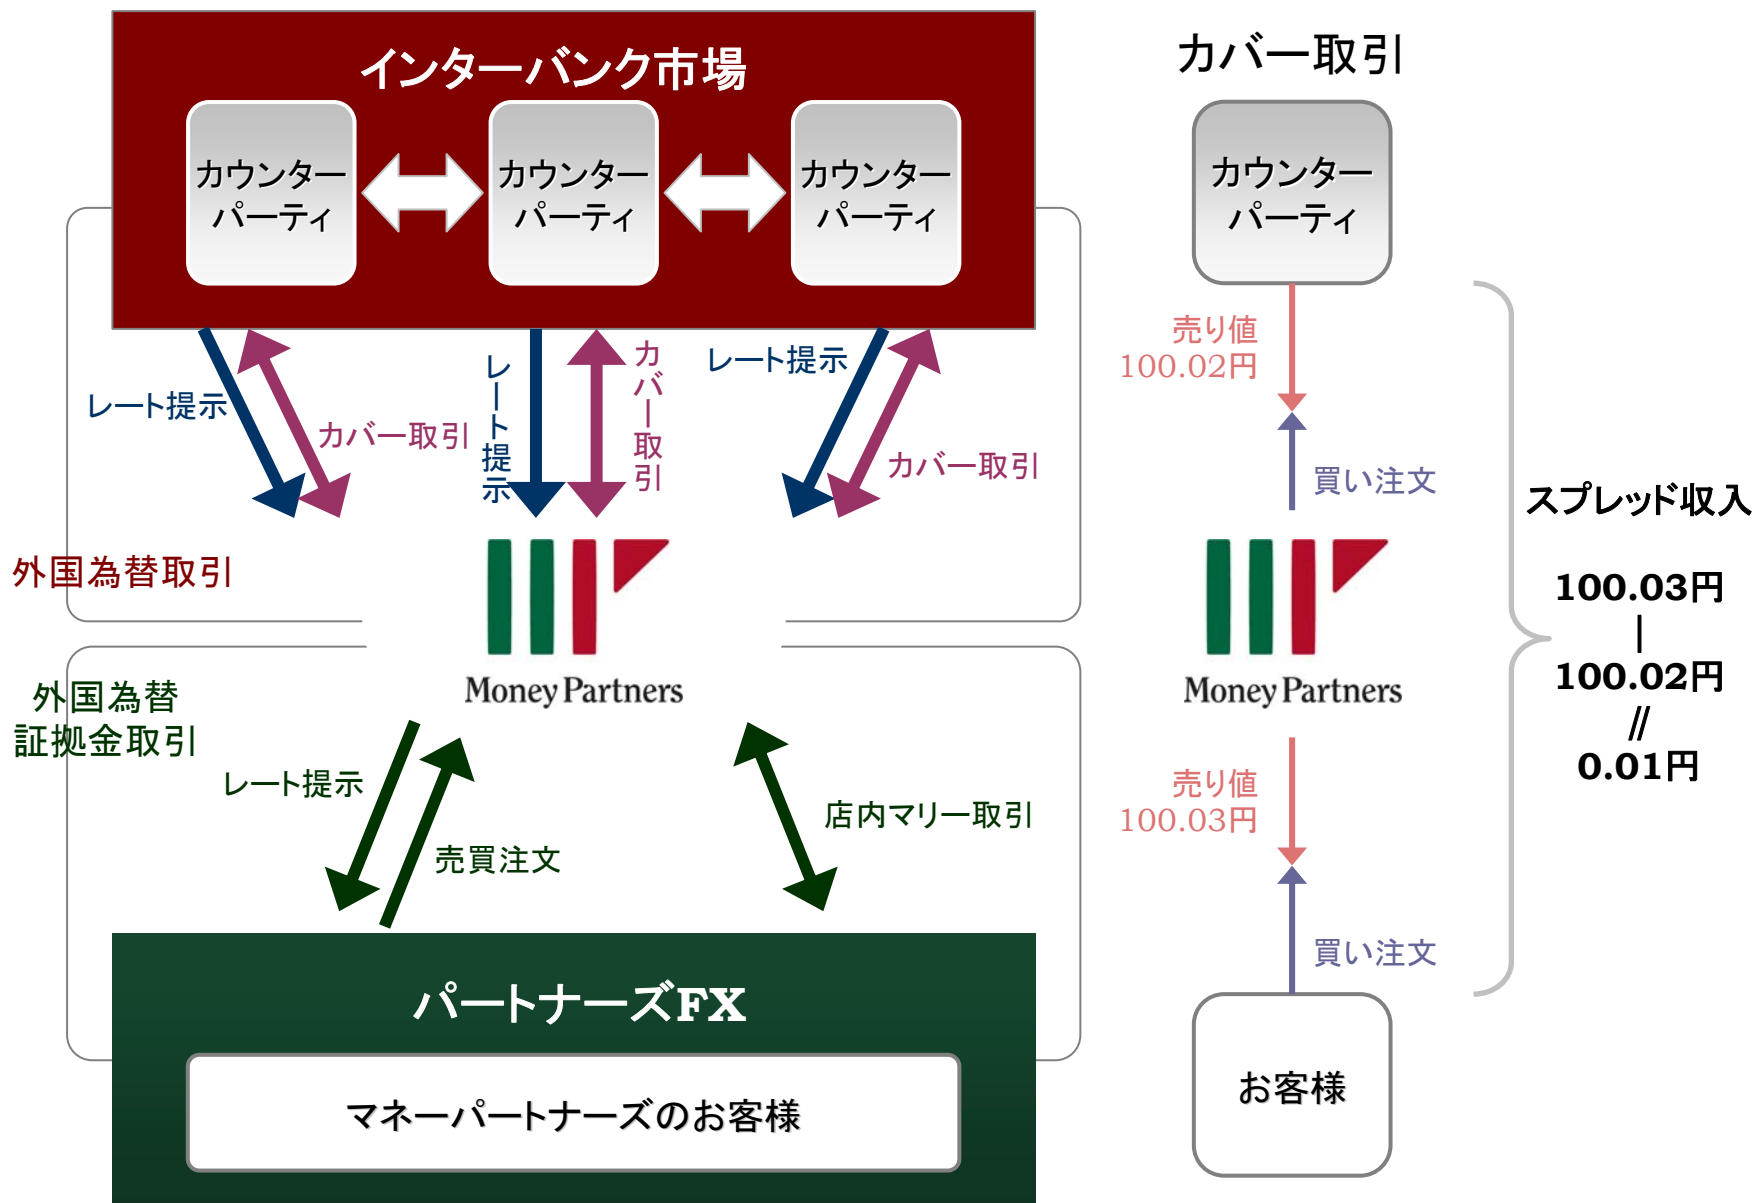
インターバンク市場

カウンターパーティ

カウンターパーティ

カウンターパーティ

レート提示

カバー取引

レート提示

カバー取引

レート提示

カバー取引

外国為替取引

Money Partners

外国為替証拠金取引

レート提示

売買注文

店内マリー取引

パートナーズFX

マネーパートナーズのお客様

カバー取引

カウンターパーティ

売り値 100.02円

買い注文

Money Partners

売り値 100.03円

買い注文

お客様

スプレッド収入

100.03円
|
100.02円
//
0.01円